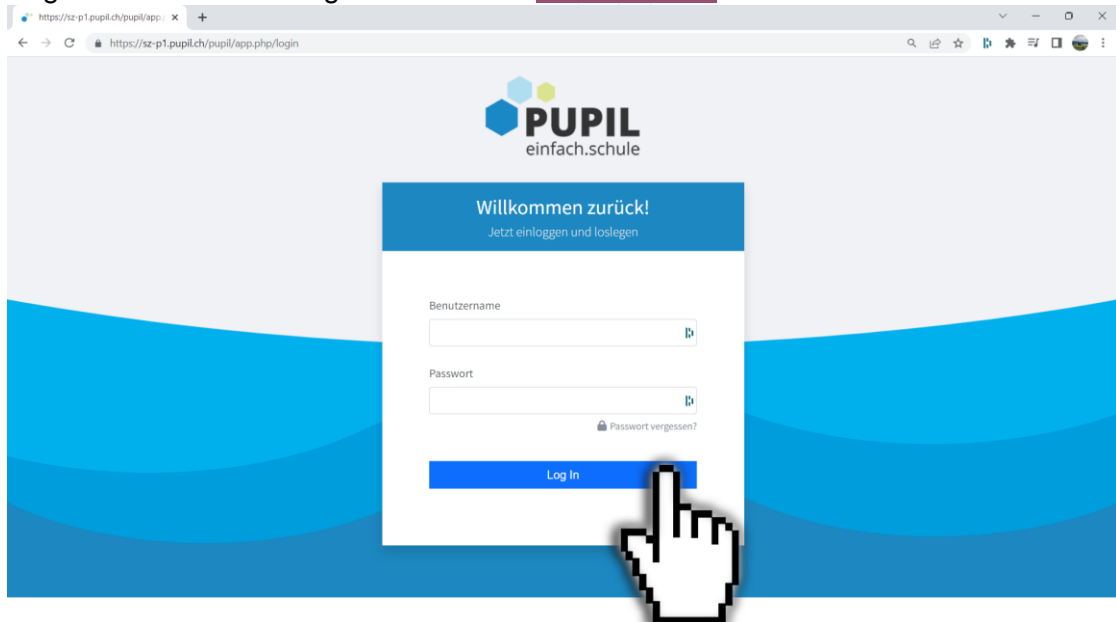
https://sz-p1.pupil.ch/pupil/app.

https://sz-p1.pupil.ch/pupil/app.php/login

PUPIL
einfach.schule

Willkommen zurück!
Jetzt einloggen und loslegen

Benutzername

Passwort

Passwort vergessen?

Log In